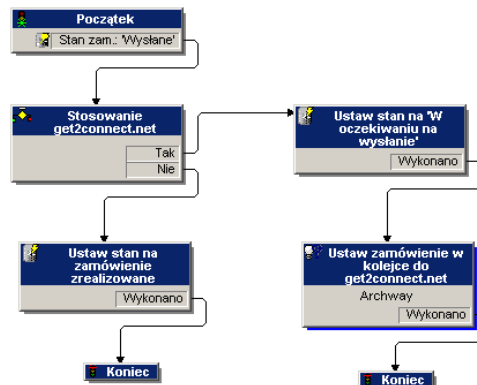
Początek

Stan zam.: 'Wysłane'

Stosowanie get2connect.net

Tak

Nie

Ustaw stan na 'W oczekiwaniu na wysłanie'

Wykonano

Ustaw stan na zamówienie zrealizowane

Wykonano

Ustaw zamówienie w kolejce do get2connect.net

Archway

Wykonano

Koniec

Koniec